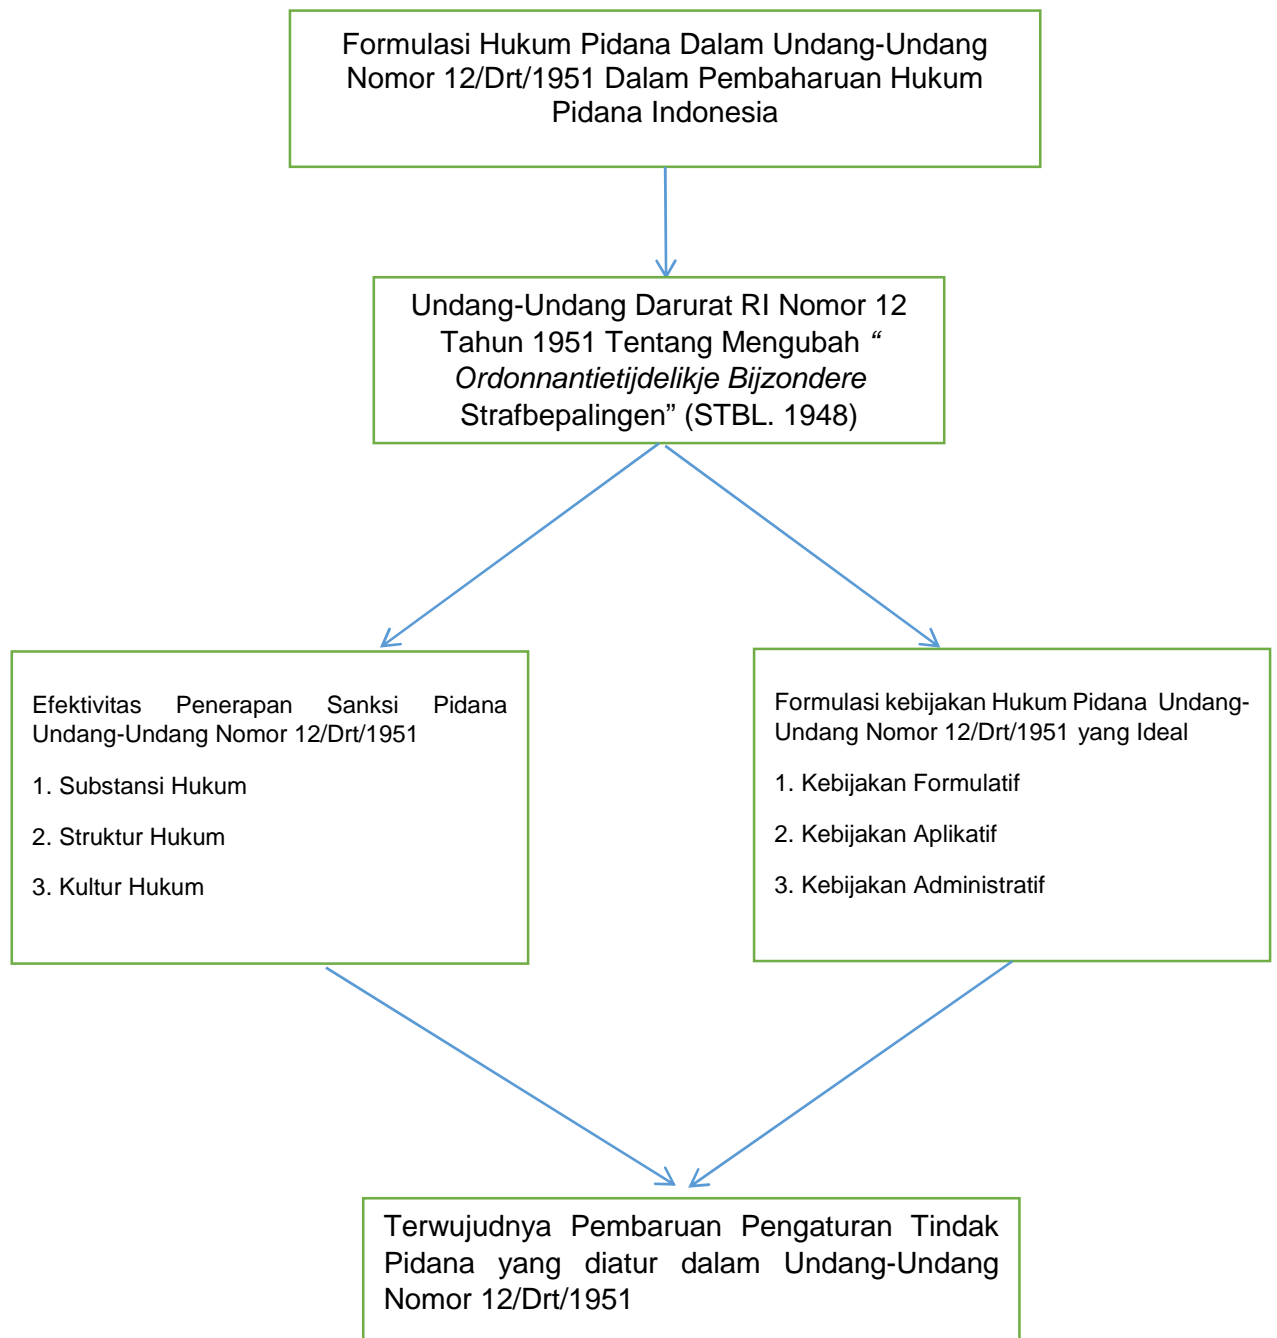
Formulasi Hukum Pidana Dalam Undang-Undang Nomor 12/Drt/1951 Dalam Pembaharuan Hukum Pidana Indonesia

Undang-Undang Darurat RI Nomor 12 Tahun 1951 Tentang Mengubah “ Ordonnantietijdelikje Bijzondere Strafbepalingen” (STBL. 1948)

Efektivitas Penerapan Sanksi Pidana Undang-Undang Nomor 12/Drt/1951

1. Substansi Hukum

2. Struktur Hukum

3. Kultur Hukum

Formulasi kebijakan Hukum Pidana Undang-Undang Nomor 12/Drt/1951 yang Ideal

1. Kebijakan Formulatif

2. Kebijakan Aplikatif

3. Kebijakan Administratif

Terwujudnya Pembaruan Pengaturan Tindak Pidana yang diatur dalam Undang-Undang Nomor 12/Drt/1951